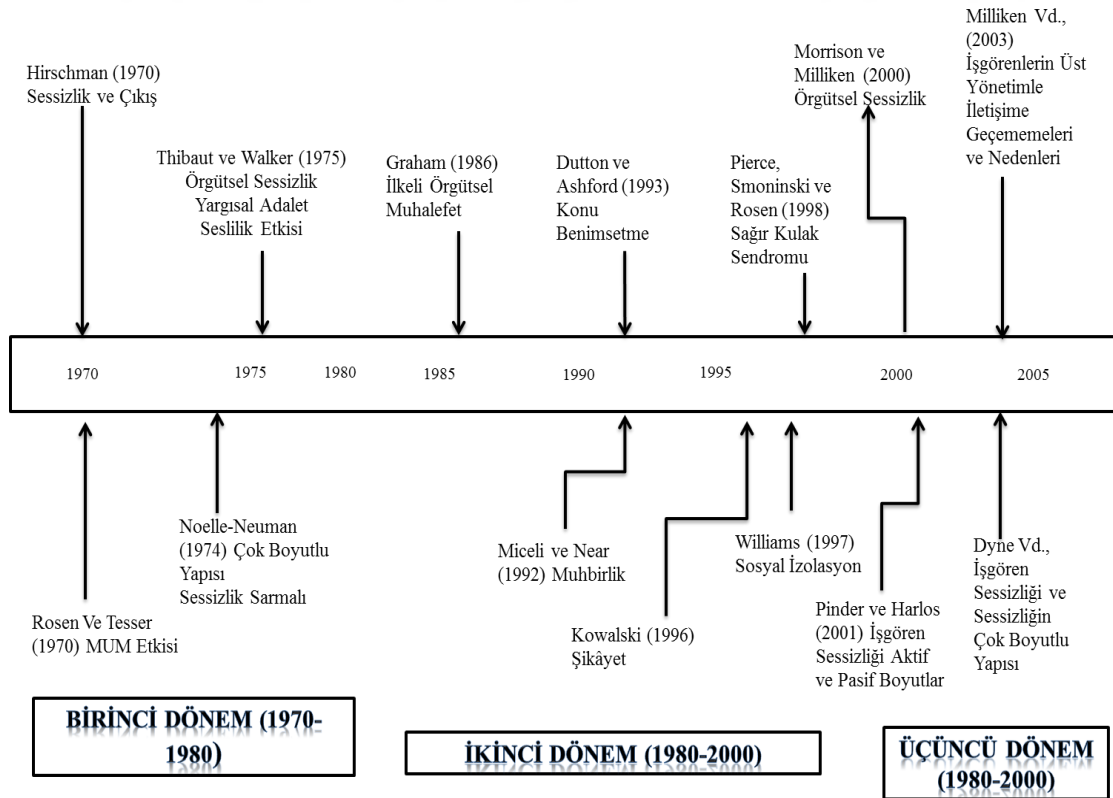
Hirschman (1970) Sessizlik ve Çıkış

Thibaut ve Walker (1975) Örgütsel Sessizlik Yargısal Adalet Seslilik Etkisi

Graham (1986) İlkeli Örgütsel Muhalefet

Dutton ve Ashford (1993) Konu Benimsetme

Pierce, Smoninski ve Rosen (1998) Sağır Kulak Sendromu

Morrison ve Milliken (2000) Örgütsel Sessizlik

Milliken Vd., (2003) İşgörenlerin Üst Yönetimle İletişime Geçememeleri ve Nedenleri

1970 1975 1980 1985 1990 1995 2000 2005

Rosen Ve Tesser (1970) MUM Etkisi

Noelle-Neuman (1974) Çok Boyutlu Yapısı Sessizlik Sarmalı

Miceli ve Near (1992) Muhbirlik

Kowalski (1996) Şikâyet

Williams (1997) Sosyal İzolasyon

Pinder ve Harlos (2001) İşgören Sessizliği Aktif ve Pasif Boyutlar

Dyne Vd., İşgören Sessizliği ve Sessizliğin Çok Boyutlu Yapısı

BİRİNCİ DÖNEM (1970-1980)

İKİNCİ DÖNEM (1980-2000)

ÜÇÜNCÜ DÖNEM (1980-2000)